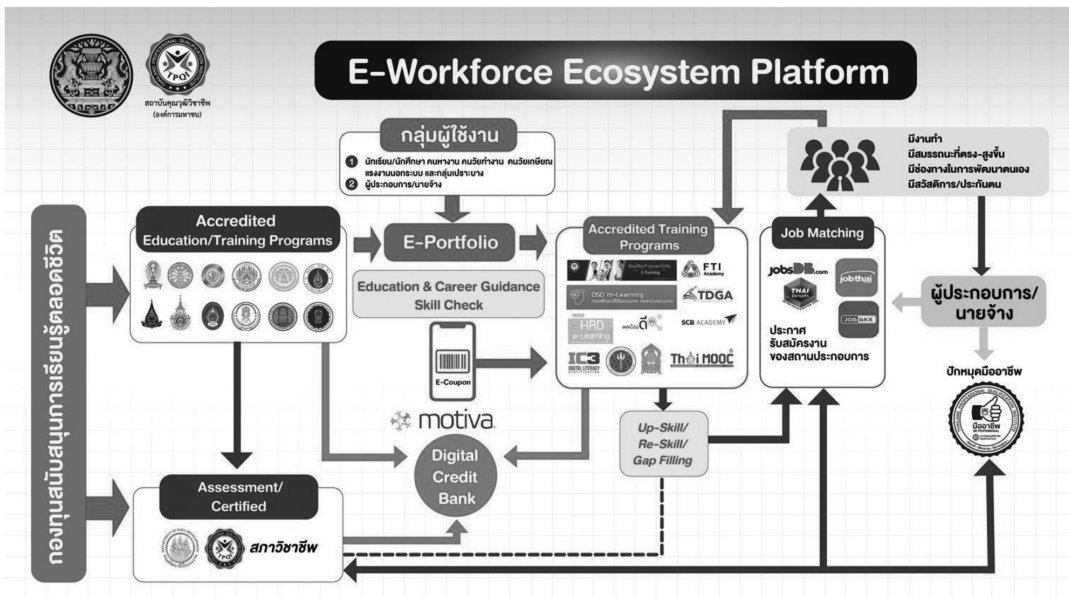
สถาบันคุณวุฒิวิชาชีพ (องค์การมหาชน)

TPQI

E-Workforce Ecosystem Platform

กลุ่มผู้ใช้งาน

1 นักเรียน/นักศึกษา คนหางาน คนวัยทำงาน คนวัยเกษียณ แรงงานนอกระบบ และกลุ่มเปราะบาง
2 ผู้ประกอบการ/นายจ้าง

มีงานทำ
มีสมรรถนะที่ตรง-สูงขึ้น
มีช่องทางในการพัฒนาตนเอง
มีสวัสดิการ/ประกันตน

กองทุนสนับสนุนการเรียนรู้ตลอดชีวิต

Accredited Education/Training Programs

E-Portfolio

Education & Career Guidance
Skill Check

E-Coupon

Accredited Training Programs

FTI Academy

DSD m-Learning

TDGA

HRD e-Learning

SCB ACADEMY

IC3 DIGITAL LITERACY CERTIFICATION

Thai MOOC

Job Matching

jobsDB.com

jobthai

THAI

JOBBKK

ประกาศ
รับสมัครงาน
ของสถานประกอบการ

ผู้ประกอบการ/
นายจ้าง

ปักหมุดมืออาชีพ

มืออาชีพ

motiva

Digital Credit Bank

Up-Skill/
Re-Skill/
Gap Filling

Assessment/
Certified

สภาวิชาชีพ